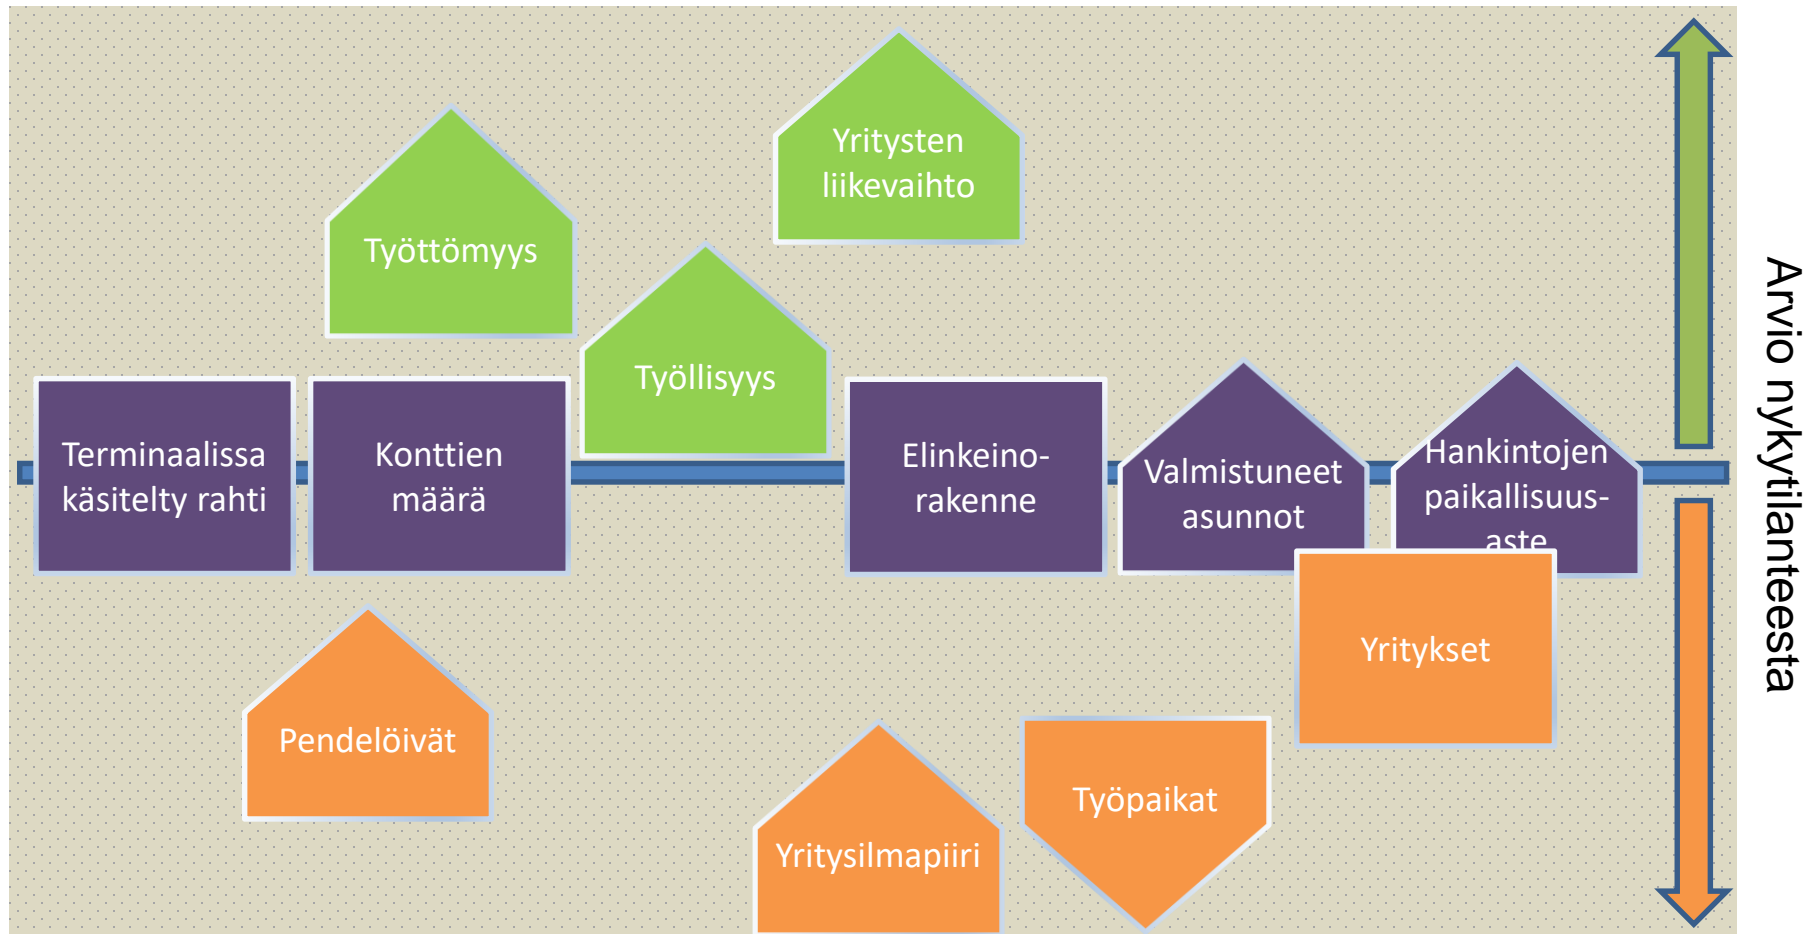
Yritysten liikevaihto

Työttömyys

Työllisyys

Terminaalissa käsitelty rahti

Konttien määrä

Elinkeinorakenne

Valmistuneet asunnot

Hankintojen paikallisuusaste

Yritykset

Pendelöivät

Työpaikat

Yritysilmapiiri

Arvio nykytilanteesta